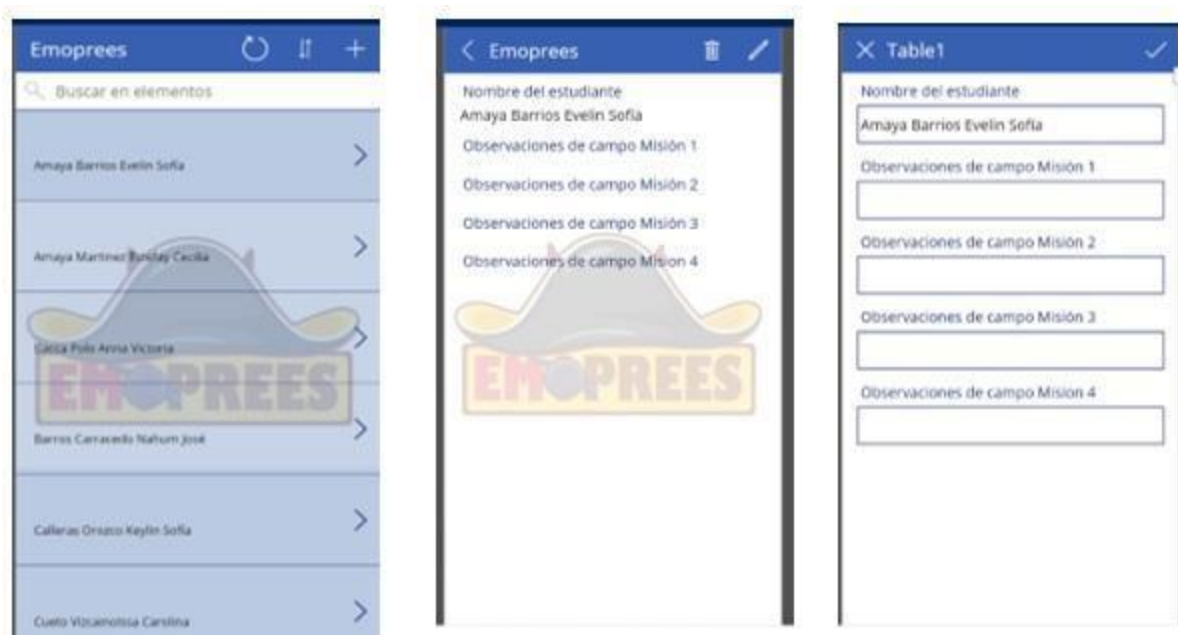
Emoprees

Buscar en elementos

Amaya Barrios Evelin Sofia

Amaya Martinez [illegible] Cecilia

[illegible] Polo Anna Victoria

EMOPREES

Barros Carrasedo Nahum José

Calleras Orozco Keylin Sofia

Cueto Vizcainolssa Carolina

Emoprees

Nombre del estudiante
Amaya Barrios Evelin Sofia

Observaciones de campo Misión 1

Observaciones de campo Misión 2

Observaciones de campo Misión 3

Observaciones de campo Misión 4

EMOPREES

Table1

Nombre del estudiante

Amaya Barrios Evelin Sofia

Observaciones de campo Misión 1

Observaciones de campo Misión 2

Observaciones de campo Misión 3

Observaciones de campo Mision 4